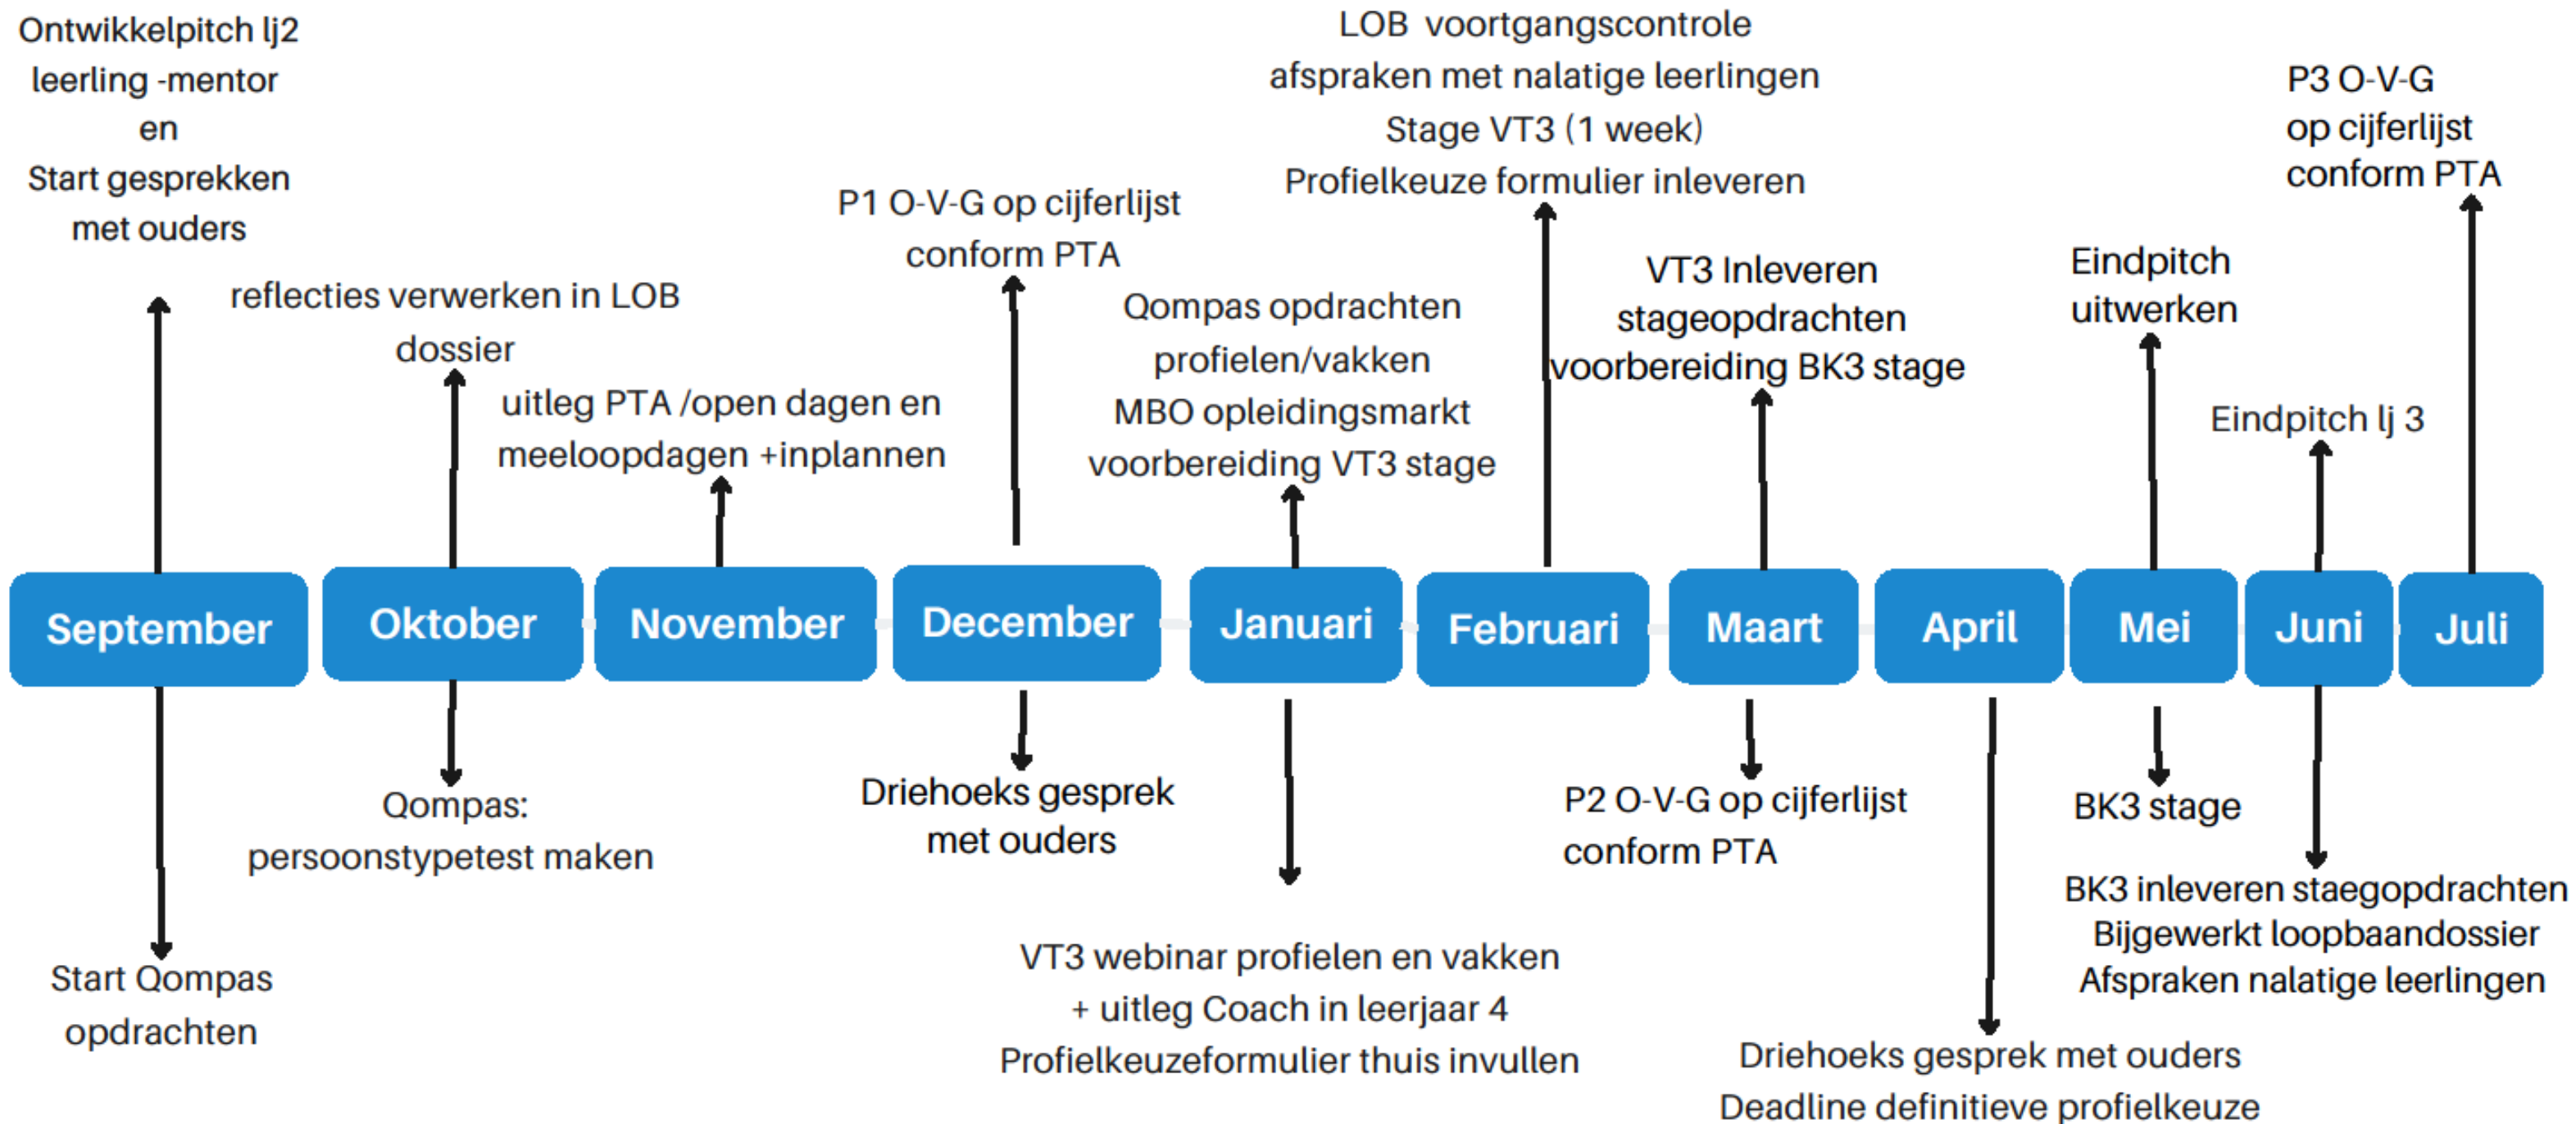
Ontwikkelpitch lj2
leerling -mentor
en
Start gesprekken
met ouders

reflecties verwerken in LOB dossier

uitleg PTA /open dagen en meeloopdagen +inplannen

P1 O-V-G op cijferlijst conform PTA

Qompas opdrachten profielen/vakken
MBO opleidingsmarkt
voorbereiding VT3 stage

LOB voortgangscontrole
afspraken met nalatige leerlingen
Stage VT3 (1 week)
Profielkeuze formulier inleveren

VT3 Inleveren stageopdrachten
voorbereiding BK3 stage

Eindpitch uitwerken

Eindpitch lj 3

P3 O-V-G
op cijferlijst
conform PTA

| September | Oktober | November | December | Januari | Februari | Maart | April | Mei | Juni | Juli |
|---|---|---|---|---|---|---|---|---|---|---|

Start Qompas opdrachten

Qompas:
persoonstypetest maken

Driehoeks gesprek met ouders

VT3 webinar profielen en vakken
+ uitleg Coach in leerjaar 4
Profielkeuzeformulier thuis invullen

P2 O-V-G op cijferlijst
conform PTA

Driehoeks gesprek met ouders
Deadline definitieve profielkeuze

BK3 stage

BK3 inleveren staegopdrachten
Bijgewerkt loopbaandossier
Afspraken nalatige leerlingen